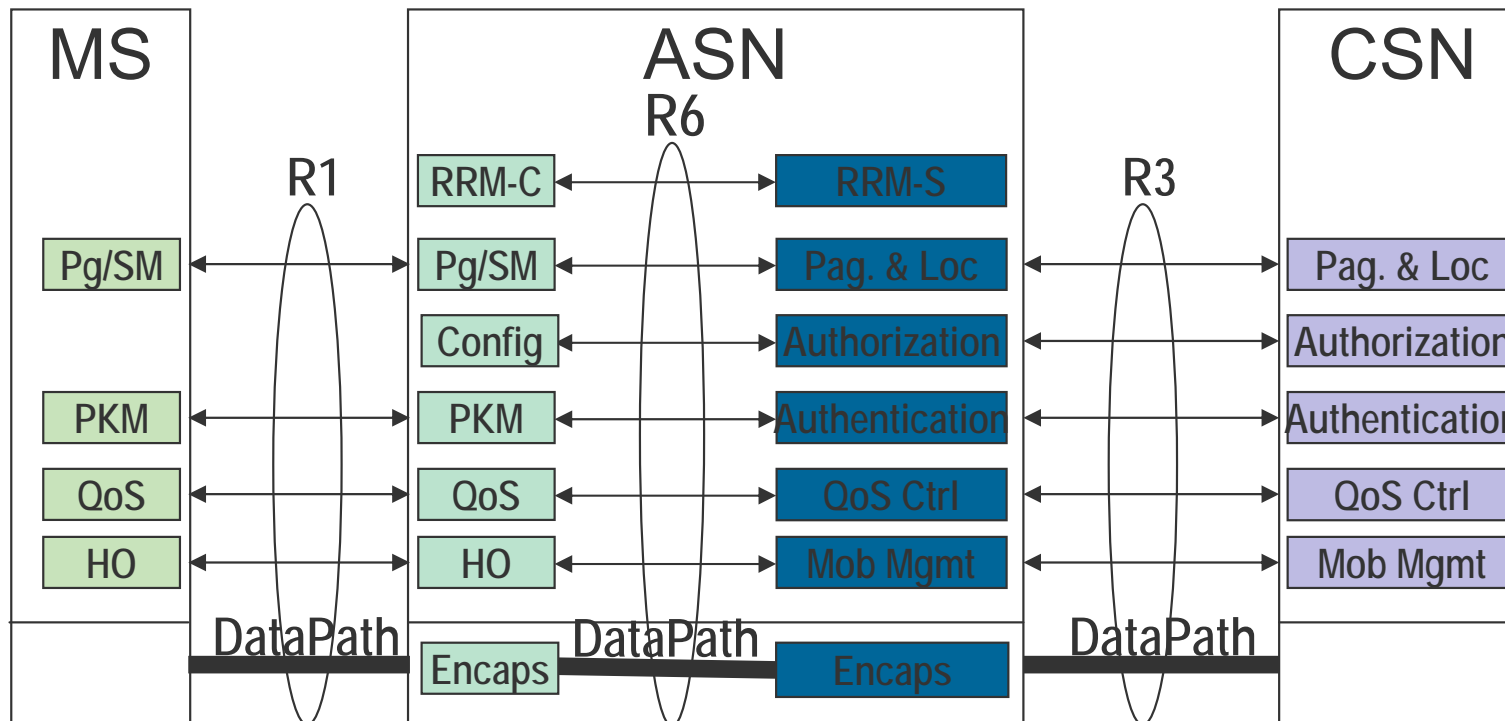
MS

ASN

CSN

R6

R1

R3

RRM-C

RRM-S

Pg/SM

Pg/SM

Pag. & Loc

Pag. & Loc

Config

Authorization

Authorizatio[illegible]

PKM

PKM

Authentication

Authenticatio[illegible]

QoS

QoS

QoS Ctrl

QoS Ctrl

HO

HO

Mob Mgmt

Mob Mgmt

DataPath

DataPath

DataPath

Encaps

Encaps